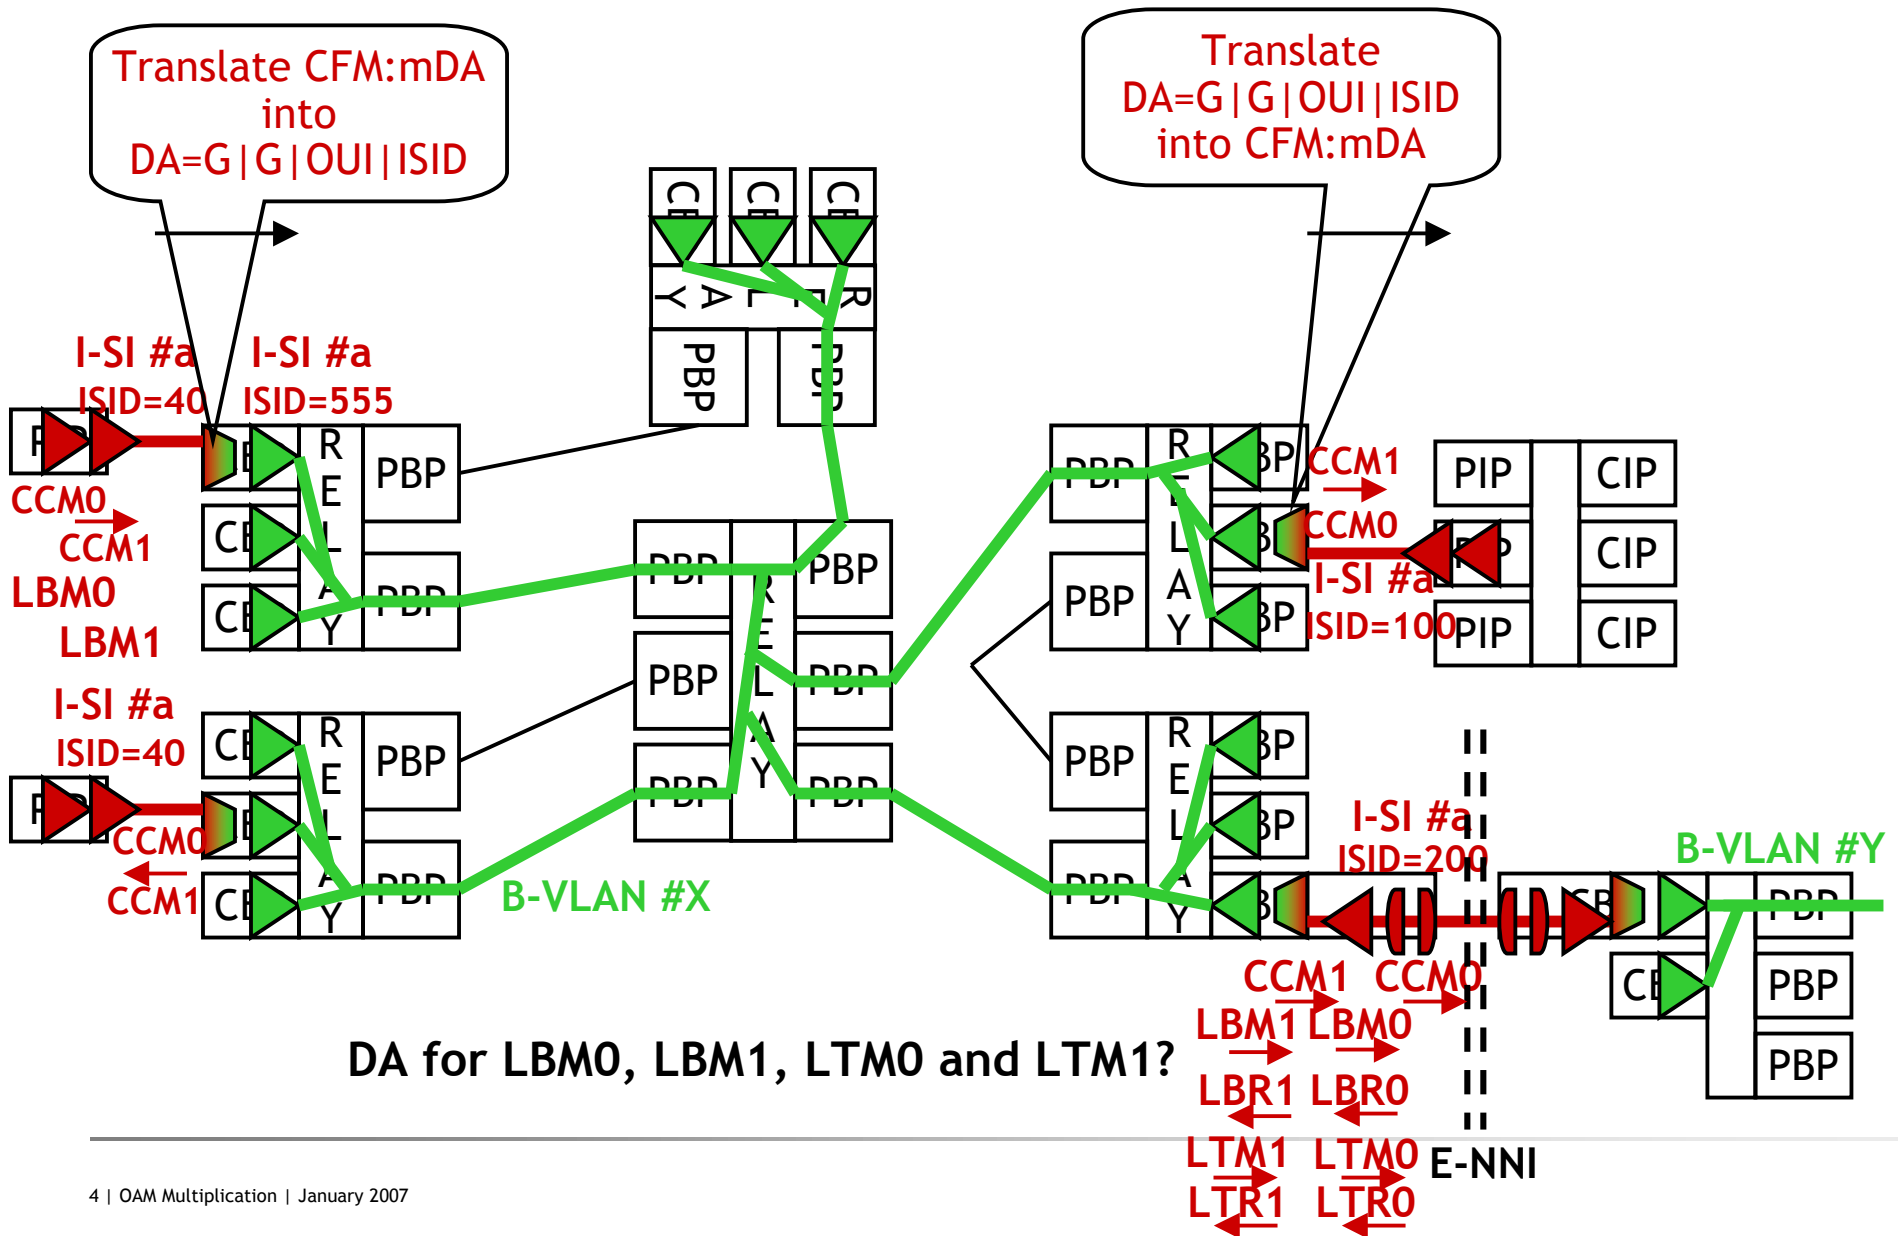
Translate CFM:mDA into DA=G|G|OUI|ISID

Translate DA=G|G|OUI|ISID into CFM:mDA

CE CE CE
RELAY
PBP PBP

I-SI #a ISID=40
I-SI #a ISID=555
CCM0
CCM1
LBM0
LBM1
CE
CE
RELAY
PBP
PBP

I-SI #a ISID=40
CCM0
CCM1
CE
CE
RELAY
PBP
PBP

PBP PBP
PBP RELAY PBP
PBP PBP

B-VLAN #X

PBP RELAY BP
PBP BP
BP
CCM1
CCM0
I-SI #a
ISID=100

PIP CIP
CIP
PIP CIP

PBP RELAY BP
PBP BP
BP
I-SI #a
ISID=200

B-VLAN #Y
CB PBP
CE PBP
PBP

CCM1 CCM0
LBM1 LBM0
LBR1 LBR0
LTM1 LTM0 E-NNI
LTR1 LTR0

DA for LBM0, LBM1, LTM0 and LTM1?

4 | OAM Multiplication | January 2007